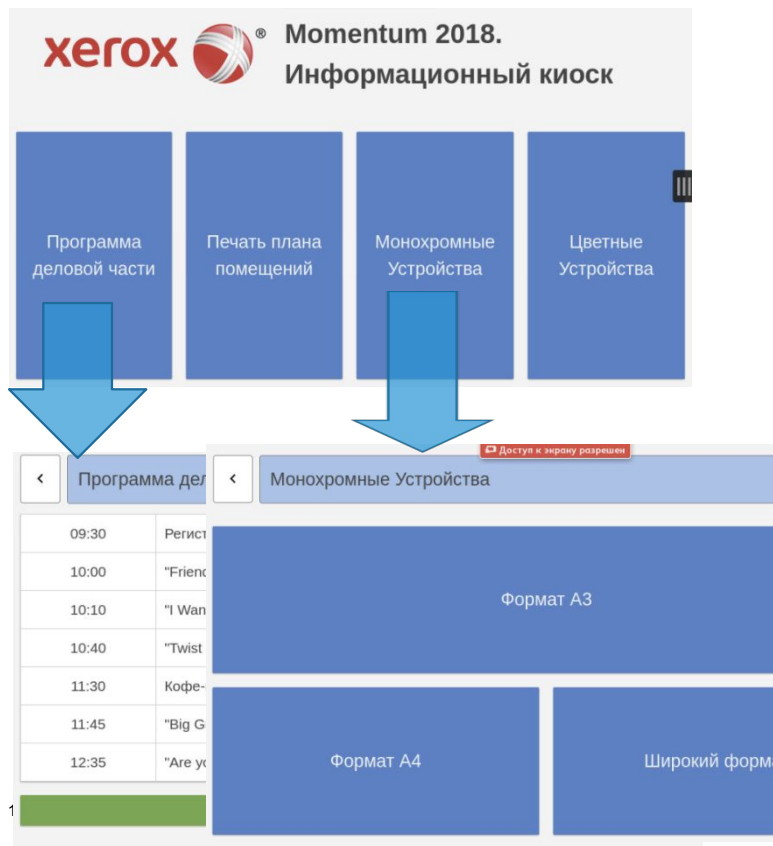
xerox ®

Momentum 2018.
Информационный киоск

Программа деловой части

Печать плана помещений

Монохромные Устройства

Цветные Устройства

<

Программа дел

| 09:30 | Регист |
|---|---|
| 10:00 | "Frienc |
| 10:10 | "I Wan |
| 10:40 | "Twist |
| 11:30 | Кофе- |
| 11:45 | "Big G |
| 12:35 | "Are yc |

1

Доступ к экрану разрешен

<

Монохромные Устройства

Формат А3

Формат А4

Широкий форма